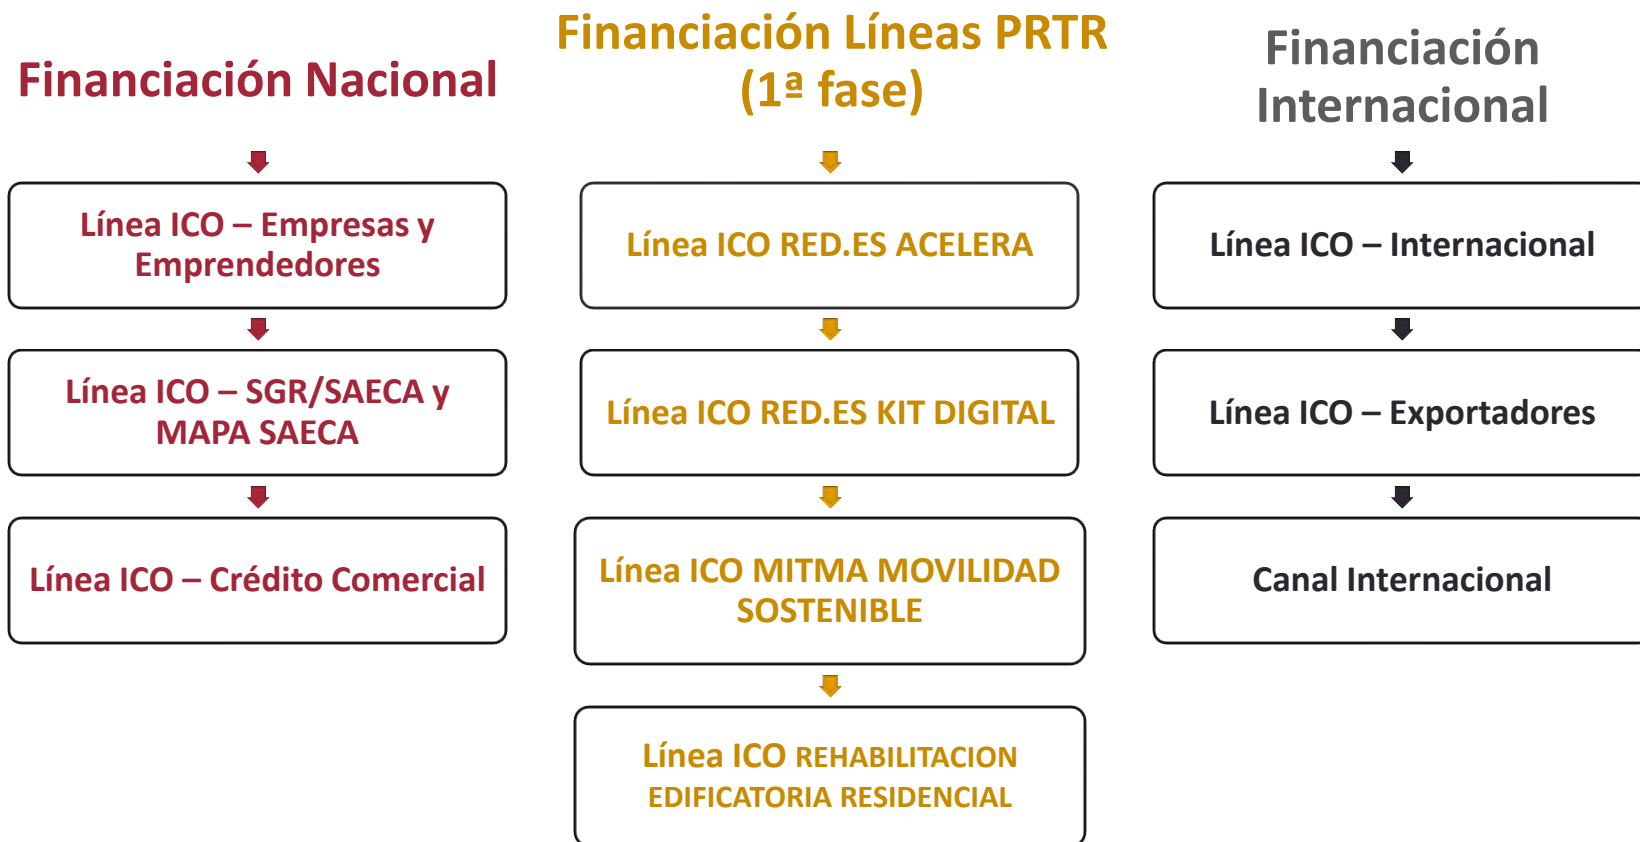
Financiación Nacional

Línea ICO – Empresas y Emprendedores

Línea ICO – SGR/SAECA y MAPA SAECA

Línea ICO – Crédito Comercial

Financiación Líneas PRTR (1ª fase)

Línea ICO RED.ES ACELERA

Línea ICO RED.ES KIT DIGITAL

Línea ICO MITMA MOVILIDAD SOSTENIBLE

Línea ICO REHABILITACION EDIFICATORIA RESIDENCIAL

Financiación Internacional

Línea ICO – Internacional

Línea ICO – Exportadores

Canal Internacional